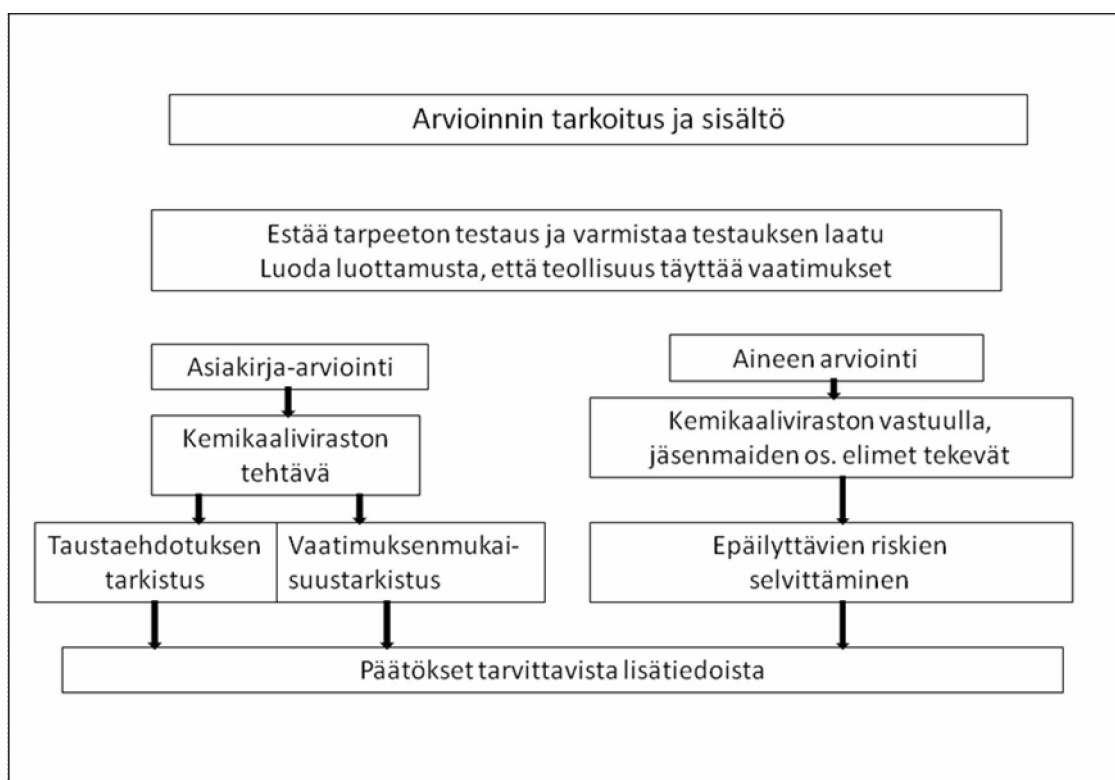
Arvioinnin tarkoitus ja sisältö

Estää tarpeeton testaus ja varmistaa testauksen laatu
Luoda luottamusta, että teollisuus täyttää vaatimukset

Asiakirja-arviointi

Kemikaaliviraston tehtävä

Taustaehdotuksen tarkistus

Vaatimuksenmukaisuustarkistus

Aineen arviointi

Kemikaaliviraston vastuulla, jäsenmaiden os. elimet tekevät

Epäilyttävien riskien selvittäminen

Päätökset tarvittavista lisätiedoista